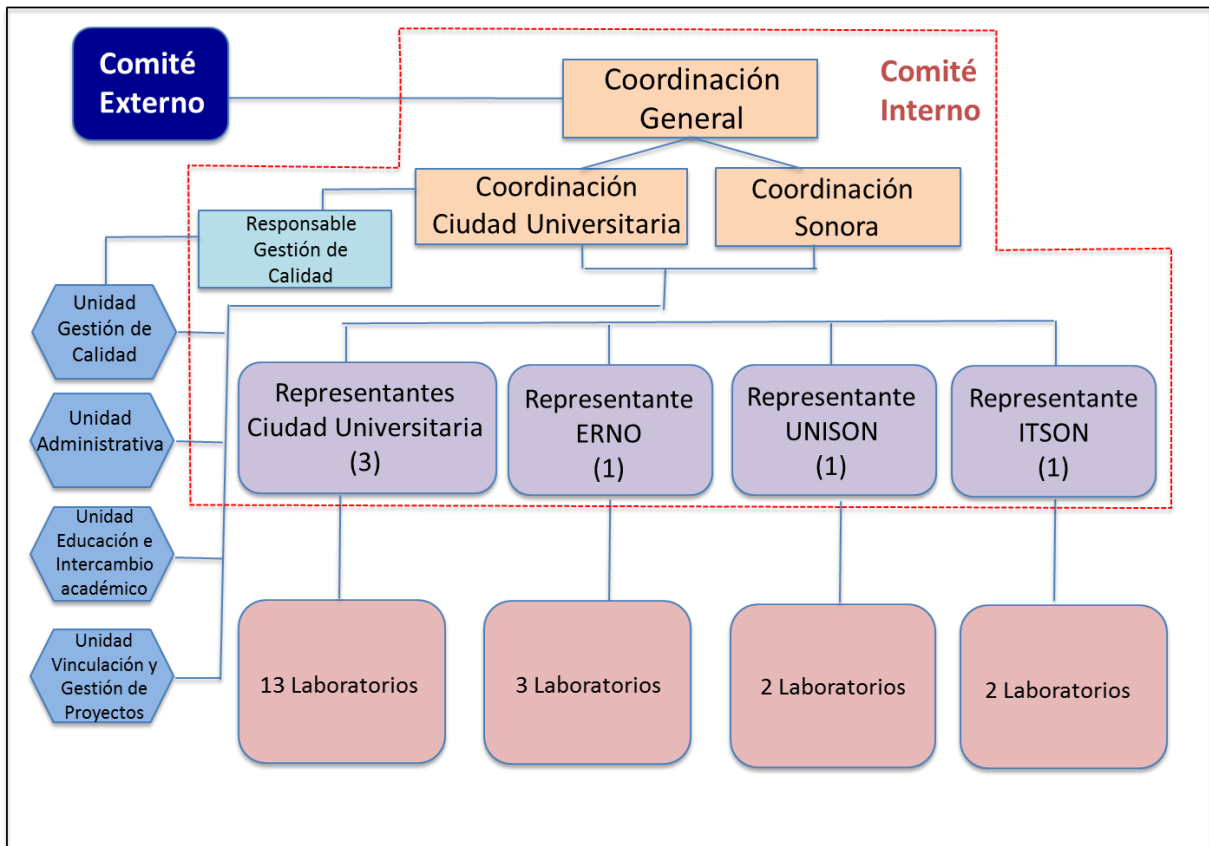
Comité Externo

Coordinación General

Comité Interno

Coordinación Ciudad Universitaria

Coordinación Sonora

Responsable Gestión de Calidad

Unidad Gestión de Calidad

Unidad Administrativa

Unidad Educación e Intercambio académico

Unidad Vinculación y Gestión de Proyectos

Representantes Ciudad Universitaria (3)

Representante ERNO (1)

Representante UNISON (1)

Representante ITSON (1)

13 Laboratorios

3 Laboratorios

2 Laboratorios

2 Laboratorios